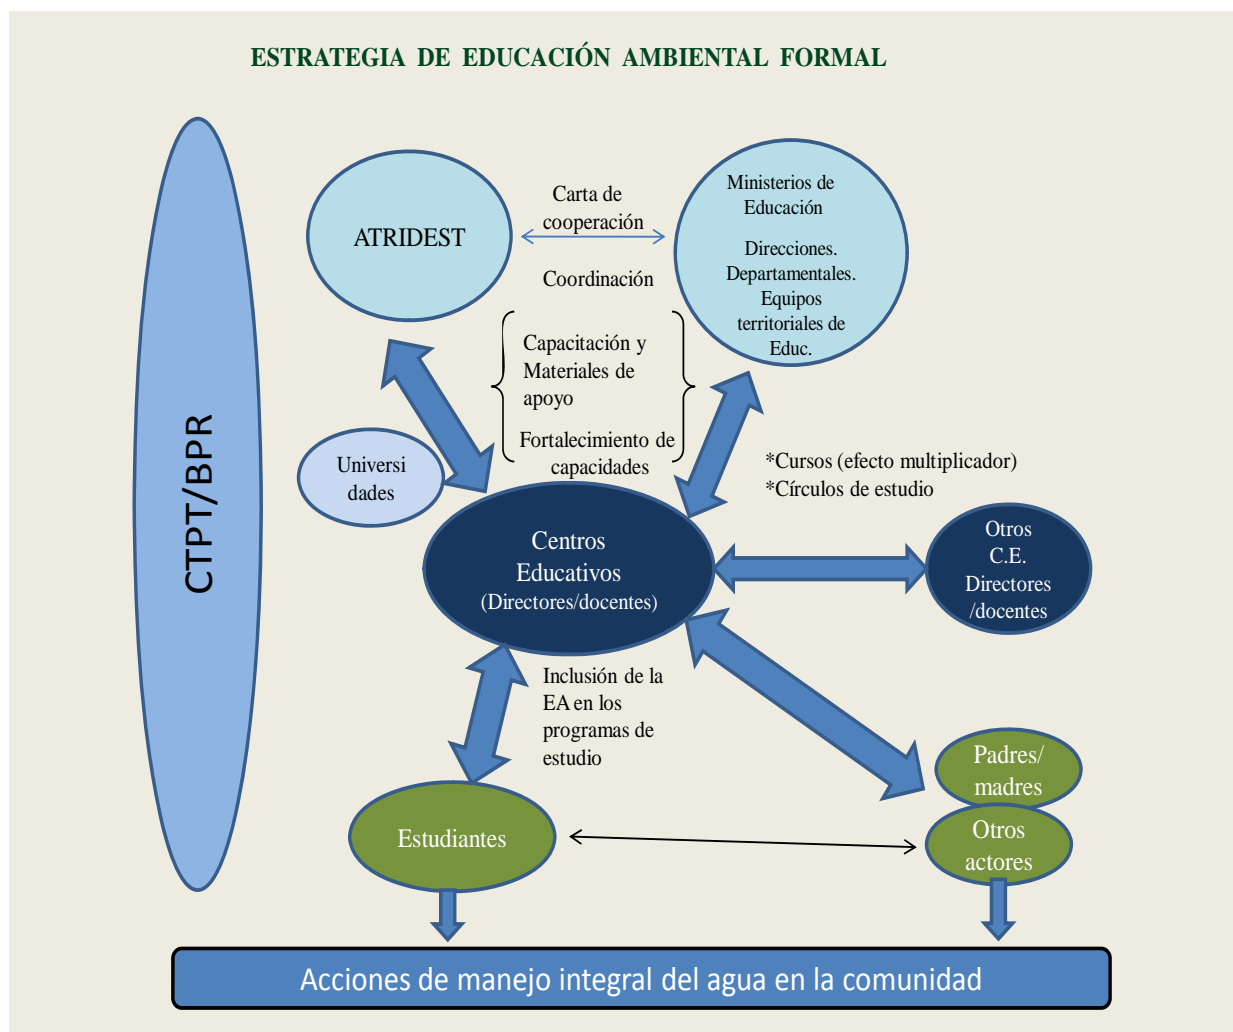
ESTRATEGIA DE EDUCACIÓN AMBIENTAL FORMAL

CTPT/BPR

ATRIDEST

Carta de cooperación

Coordinación

Ministerios de Educación

Direcciones. Departamentales. Equipos territoriales de Educ.

Capacitación y Materiales de apoyo

Fortalecimiento de capacidades

Universi dades

*Cursos (efecto multiplicador)
*Círculos de estudio

Centros Educativos (Directores/docentes)

Otros C.E. Directores /docentes

Inclusión de la EA en los programas de estudio

Padres/ madres

Otros actores

Estudiantes

Acciones de manejo integral del agua en la comunidad